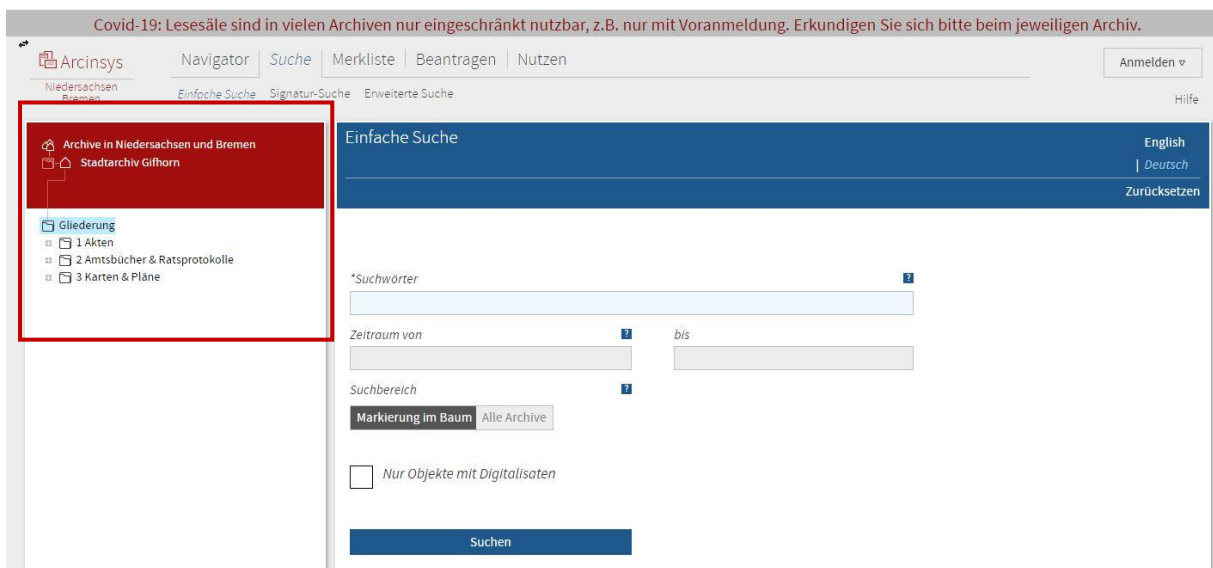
Covid-19: Lesesäle sind in vielen Archiven nur eingeschränkt nutzbar, z.B. nur mit Voranmeldung. Erkundigen Sie sich bitte beim jeweiligen Archiv.

Arcinsys
Niedersachsen Bremen

Navigator | Suche | Merkliste | Beantragen | Nutzen

Anmelden ▿

Einfache Suche Signatur-Suche Erweiterte Suche

Hilfe

Archive in Niedersachsen und Bremen
Stadtarchiv Gifhorn

Gliederung
1 Akten
2 Amtsbücher & Ratsprotokolle
3 Karten & Pläne

Einfache Suche

English
| Deutsch
Zurücksetzen

*Suchwörter ?

Zeitraum von ? bis

Suchbereich ?

Markierung im Baum Alle Archive

Nur Objekte mit Digitalisaten

Suchen